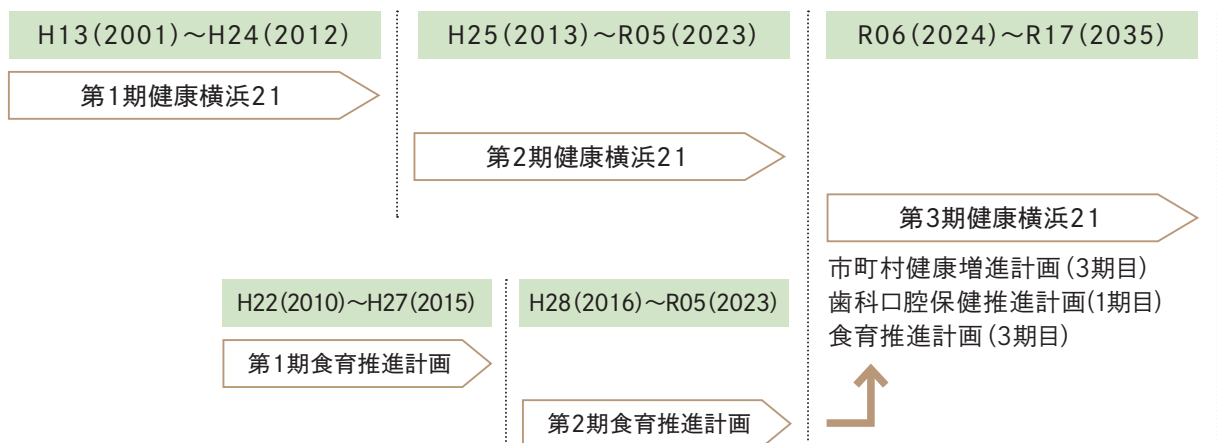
H13(2001)～H24(2012)

H25(2013)～R05(2023)

R06(2024)～R17(2035)

第1期健康横浜21

第2期健康横浜21

第3期健康横浜21

市町村健康増進計画(3期目)
歯科口腔保健推進計画(1期目)
食育推進計画(3期目)

H22(2010)～H27(2015)

H28(2016)～R05(2023)

第1期食育推進計画

第2期食育推進計画